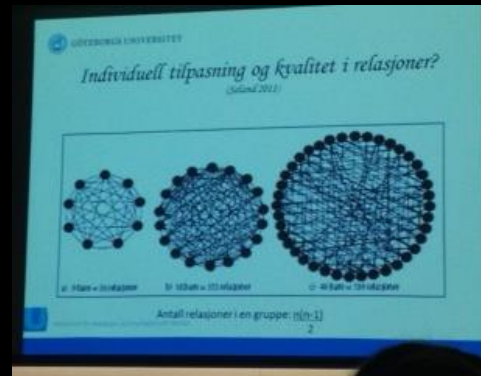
GÖTEBORGS UNIVERSITET

Individuell tilpasning og kvalitet i relasjoner?
(Søland 2011)

a: 9 barn = 36 relasjoner
b: 18 barn = 153 relasjoner
c: 46 barn = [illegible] relasjoner

Antall relasjoner i en gruppe: $\frac{n(n-1)}{2}$